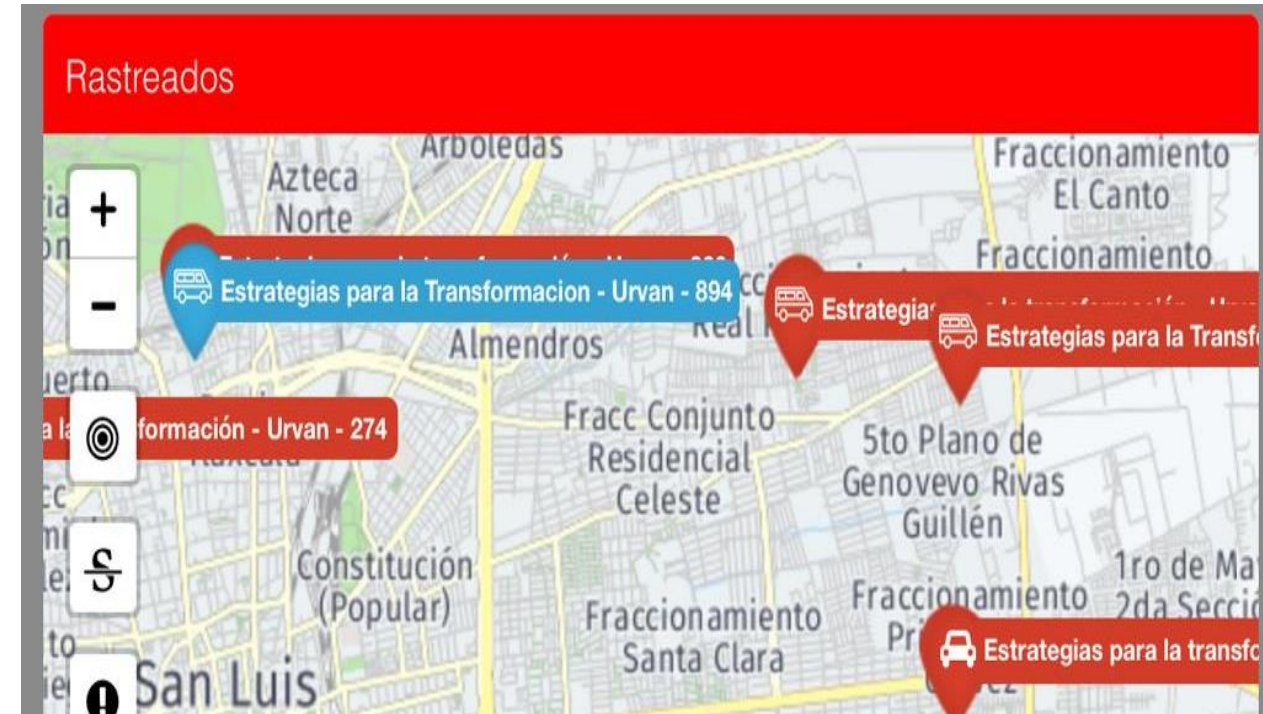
Rastreados

+
-

Arboledas
Azteca Norte
Fraccionamiento El Canto
Fraccionamiento
Estrategias para la Transformacion - Urvan - 894
Estrategia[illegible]
Estrategias para la Transf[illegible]
Almendros
Real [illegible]
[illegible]formación - Urvan - 274
Fracc Conjunto Residencial Celeste
5to Plano de Genovevo Rivas Guillén
Constitución (Popular)
Fraccionamiento Santa Clara
Fraccionamiento Pr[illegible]
1ro de Ma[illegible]
2da Secci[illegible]
Estrategias para la transfo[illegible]
San Luis